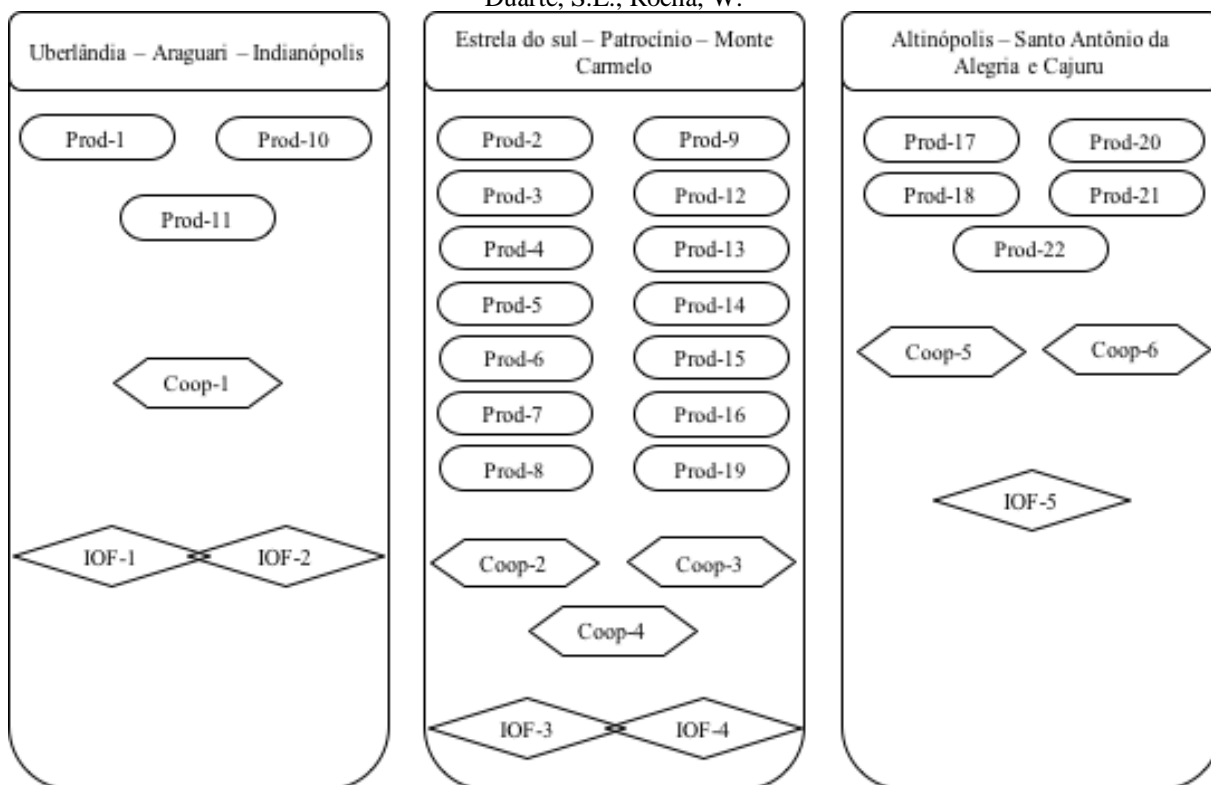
Duarte, S.L., Rocha, W.

Uberlândia – Araguari – Indianópolis

Prod-1
Prod-10
Prod-11

Coop-1

IOF-1
IOF-2

Estrela do sul – Patrocínio – Monte Carmelo

Prod-2
Prod-9
Prod-3
Prod-12
Prod-4
Prod-13
Prod-5
Prod-14
Prod-6
Prod-15
Prod-7
Prod-16
Prod-8
Prod-19

Coop-2
Coop-3
Coop-4

IOF-3
IOF-4

Altinópolis – Santo Antônio da Alegria e Cajuru

Prod-17
Prod-20
Prod-18
Prod-21
Prod-22

Coop-5
Coop-6

IOF-5